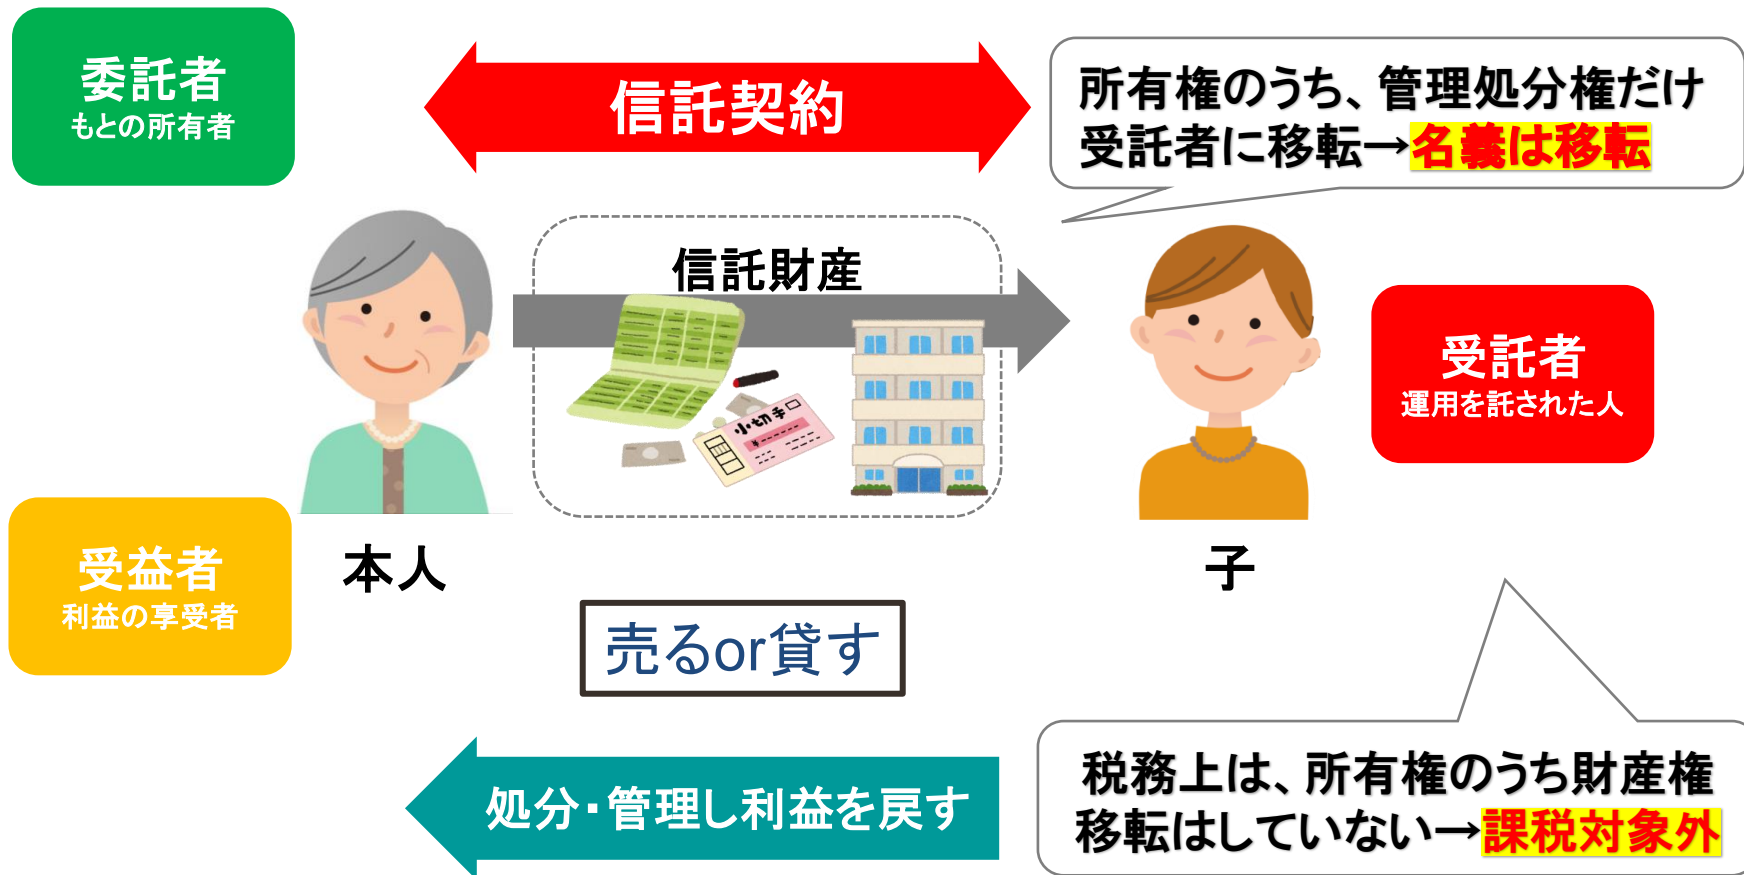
委託者
もとの所有者

信託契約

所有権のうち、管理処分権だけ受託者に移転→名義は移転

信託財産

小切手

受託者
運用を託された人

受益者
利益の享受者

本人

子

売るor貸す

処分・管理し利益を戻す

税務上は、所有権のうち財産権移転はしていない→課税対象外